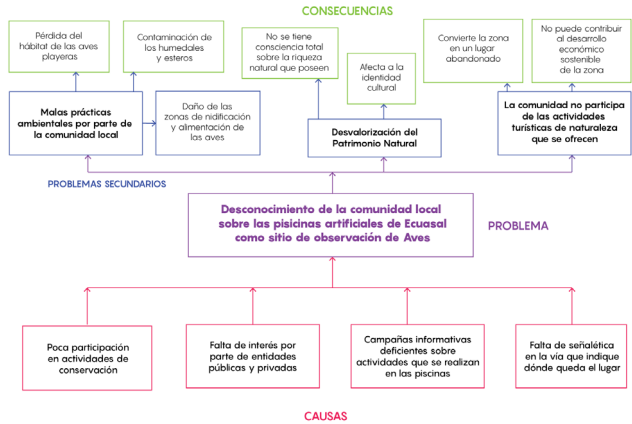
CONSECUENCIAS

Pérdida del hábitat de las aves playeras

Contaminación de los humedales y esteros

No se tiene consciencia total sobre la riqueza natural que poseen

Afecta a la identidad cultural

Convierte la zona en un lugar abandonado

No puede contribuir al desarrollo económico sostenible de la zona

Malas prácticas ambientales por parte de la comunidad local

Daño de las zonas de nidificación y alimentación de las aves

Desvalorización del Patrimonio Natural

La comunidad no participa de las actividades turísticas de naturaleza que se ofrecen

PROBLEMAS SECUNDARIOS

Desconocimiento de la comunidad local sobre las piscinas artificiales de Ecuasal como sitio de observación de Aves

PROBLEMA

Poca participación en actividades de conservación

Falta de interés por parte de entidades públicas y privadas

Campañas informativas deficientes sobre actividades que se realizan en las piscinas

Falta de señalética en la vía que indique dónde queda el lugar

CAUSAS